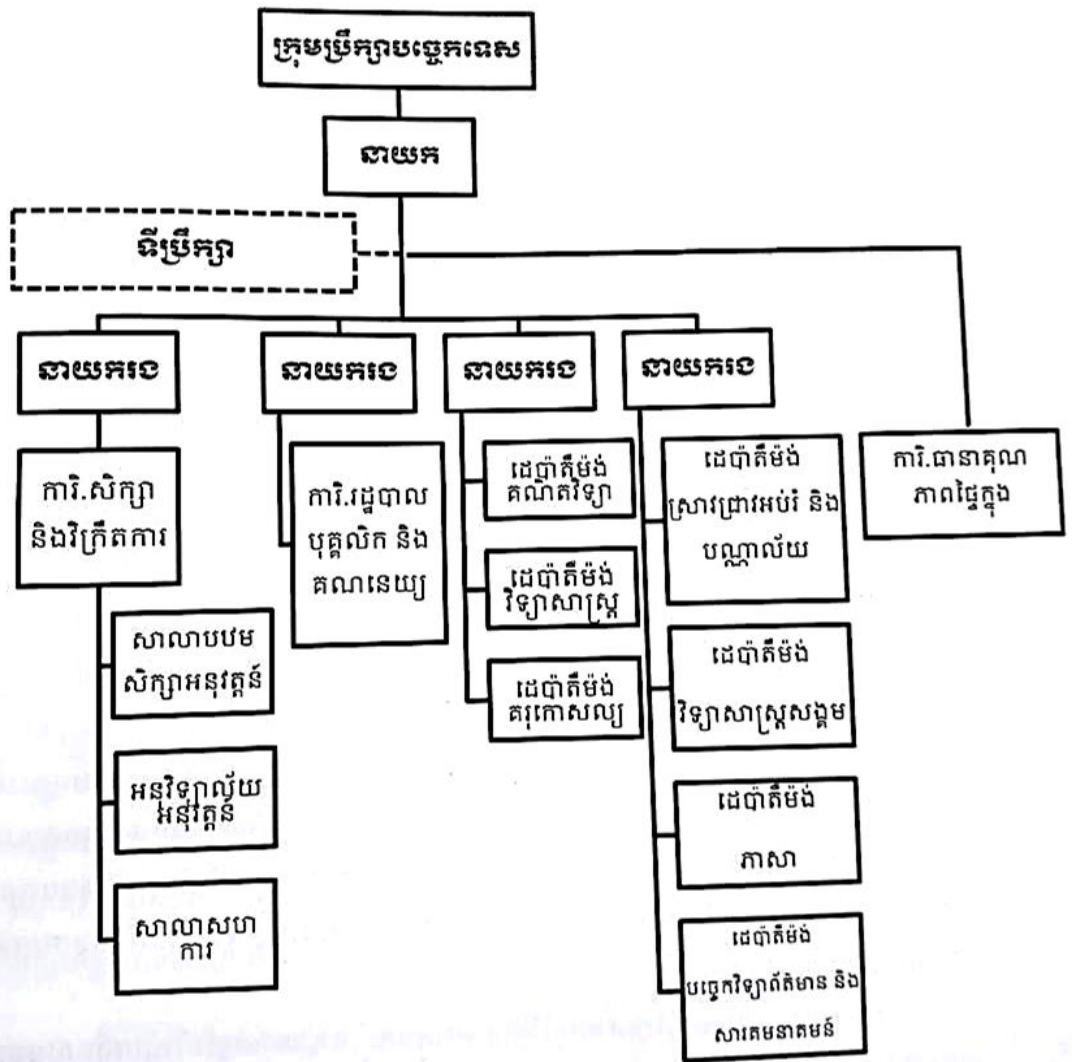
ក្រុមប្រឹក្សាបច្ចេកទេស

នាយក

ទីប្រឹក្សា

នាយករង

ការិ.សិក្សា និងវិក្រឹតការ

សាលាបឋមសិក្សាអនុវត្តន៍

អនុវិទ្យាល័យអនុវត្តន៍

សាលាសហការ

នាយករង

ការិ.រដ្ឋបាល បុគ្គលិក និងគណនេយ្យ

នាយករង

ដេប៉ាតឺម៉ង់គណិតវិទ្យា

ដេប៉ាតឺម៉ង់វិទ្យាសាស្ត្រ

ដេប៉ាតឺម៉ង់គរុកោសល្យ

នាយករង

ដេប៉ាតឺម៉ង់ស្រាវជ្រាវអប់រំ និងបណ្ណាល័យ

ដេប៉ាតឺម៉ង់វិទ្យាសាស្ត្រសង្គម

ដេប៉ាតឺម៉ង់ភាសា

ដេប៉ាតឺម៉ង់បច្ចេកវិទ្យាព័ត៌មាន និងសារគមនាគមន៍

ការិ.ធានាគុណភាពផ្ទៃក្នុង